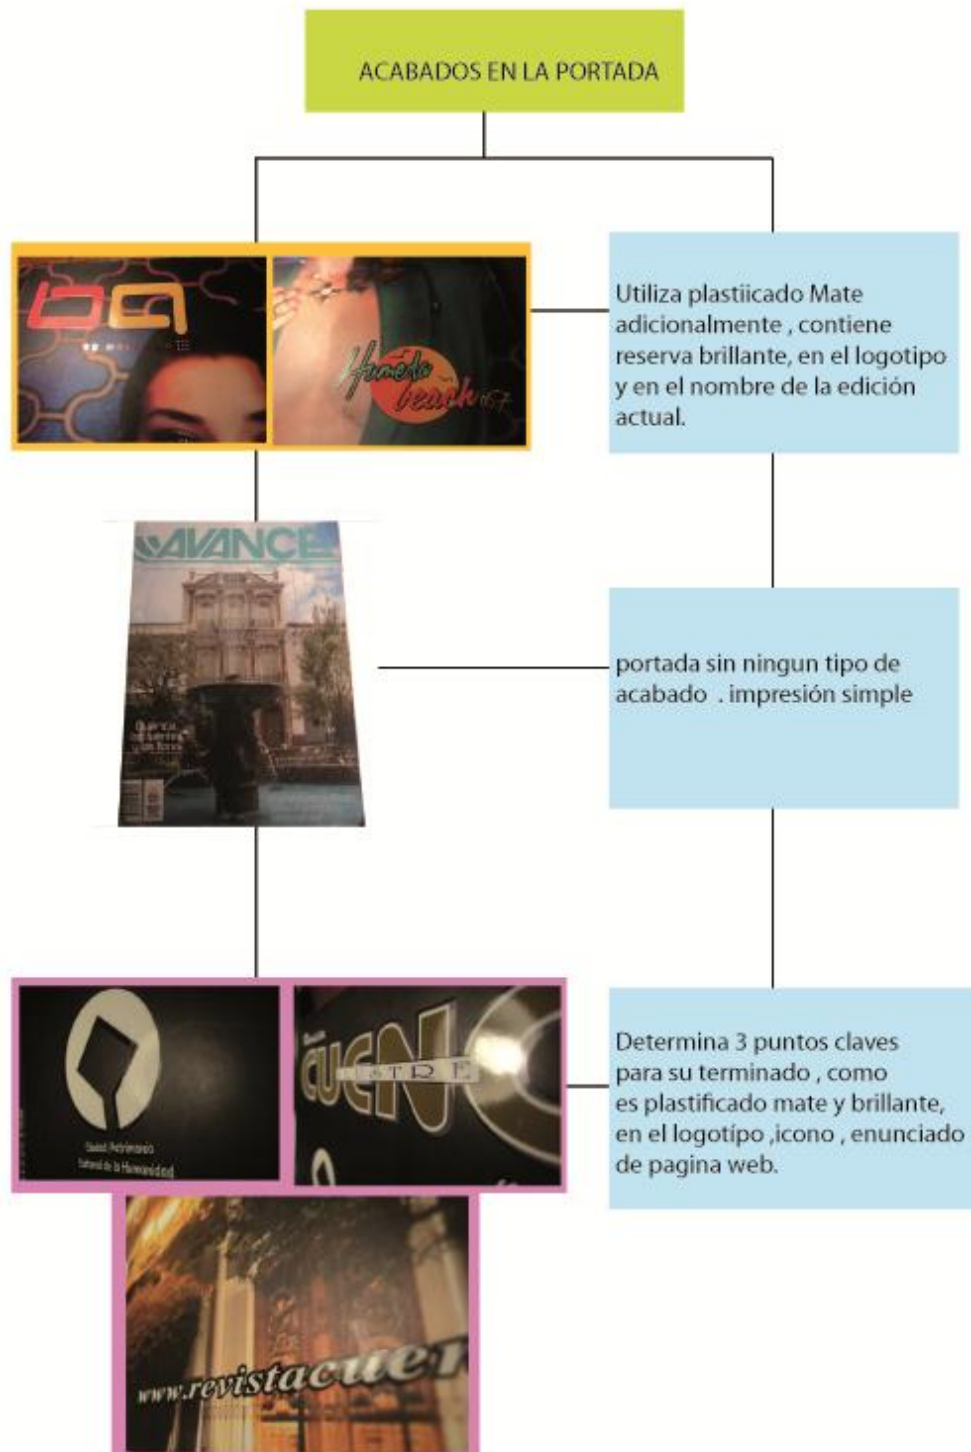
ACABADOS EN LA PORTADA

ba

Humedo beach

Utiliza plastiicado Mate adicionalmente , contiene reserva brillante, en el logotipo y en el nombre de la edición actual.

AVANCE

portada sin ningun tipo de acabado . impresión simple

Ciudad Patrimonio Cultural de la Humanidad

CUEN ILUSTRE

Determina 3 puntos claves para su terminado , como es plastificado mate y brillante, en el logotípo ,icono , enunciado de pagina web.

www.revistacuen